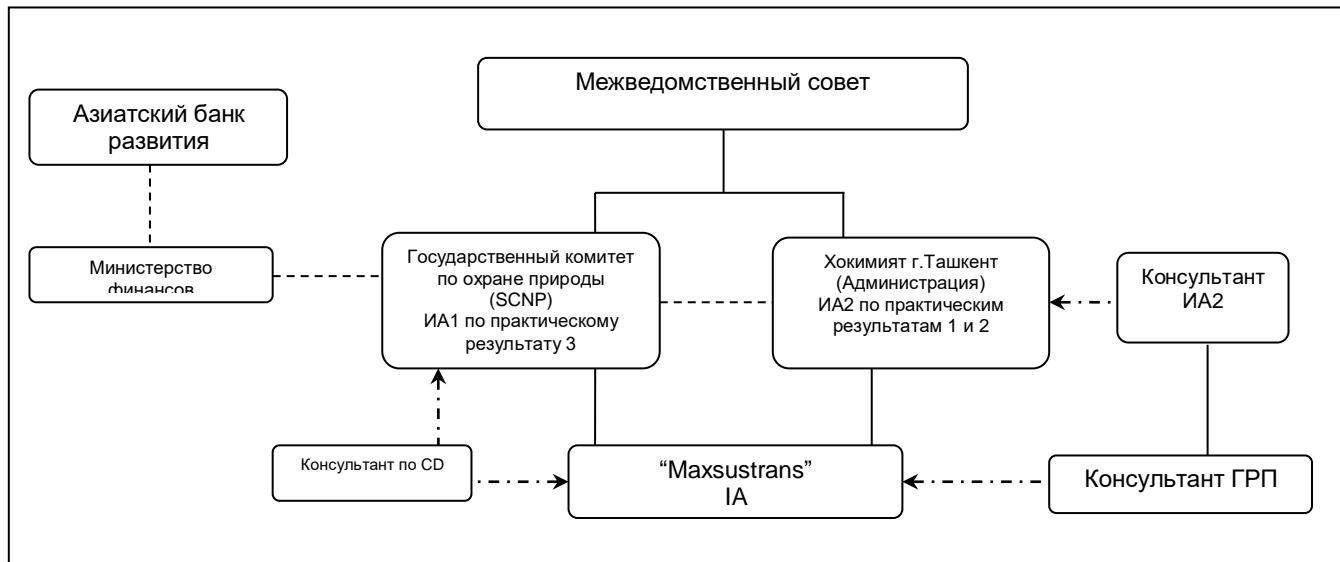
Межведомственный совет

Азиатский банк развития

Министерство финансов

Государственный комитет по охране природы (SCNP) ИА1 по практическому результату 3

Хокимият г.Ташкент (Администрация) ИА2 по практическим результатам 1 и 2

Консультант ИА2

Консультант по CD

"Maxsustrans" IA

Консультант ГРП